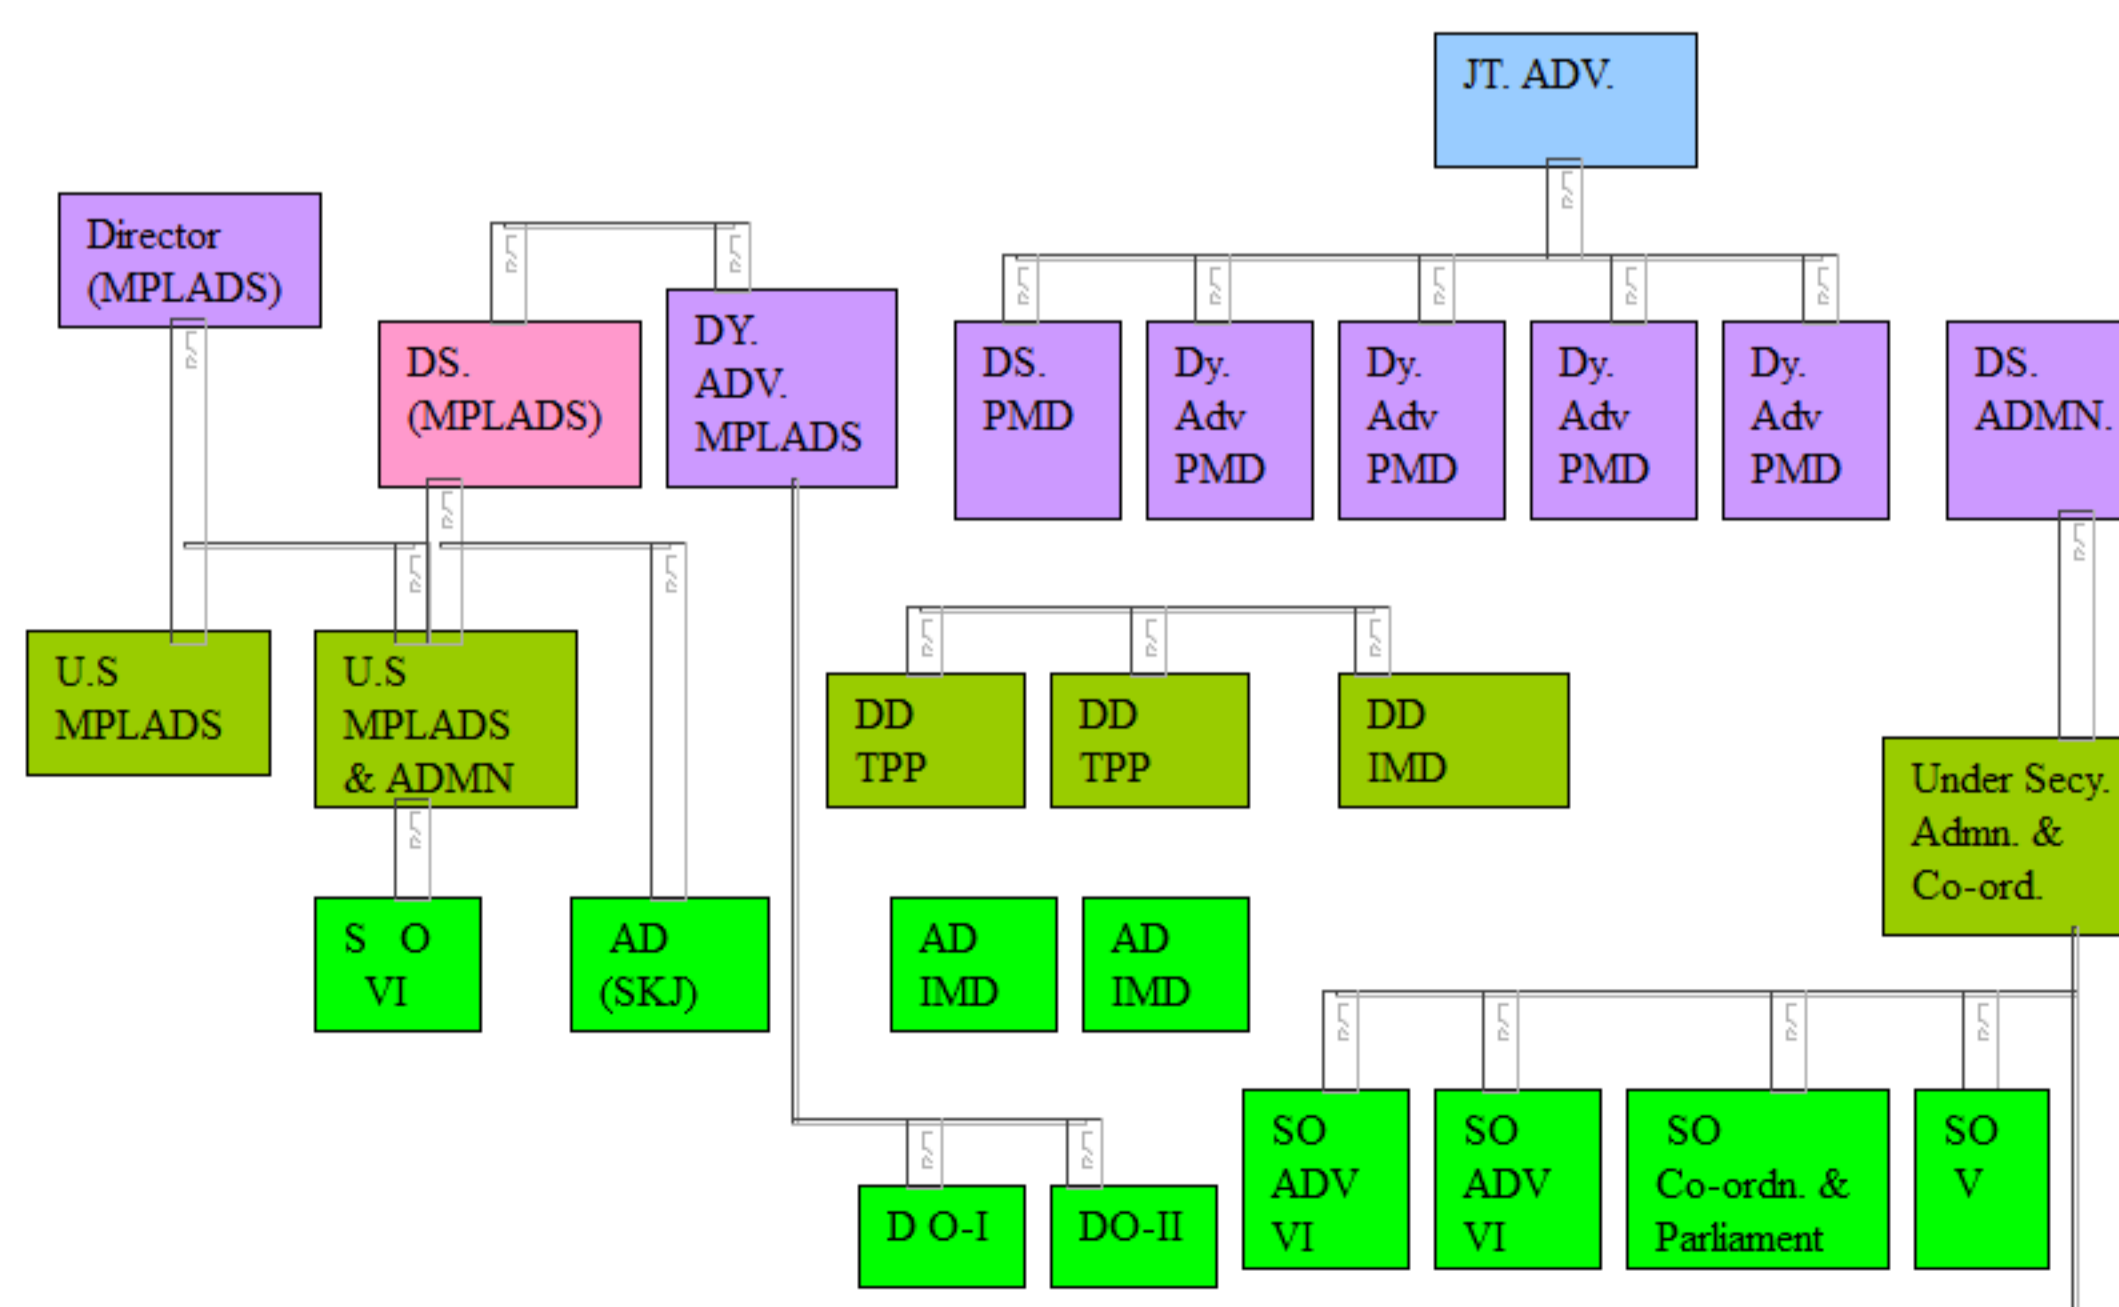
JT. ADV.

Director (MPLADS)

DS. (MPLADS)

DY. ADV. MPLADS

DS. PMD

Dy. Adv PMD

Dy. Adv PMD

Dy. Adv PMD

Dy. Adv PMD

DS. ADMN.

U.S MPLADS

U.S MPLADS & ADMN

DD TPP

DD TPP

DD IMD

Under Secy. Admn. & Co-ord.

S O VI

AD (SKJ)

AD IMD

AD IMD

SO ADV VI

SO ADV VI

SO Co-ordn. & Parliament

SO V

D O-I

DO-II